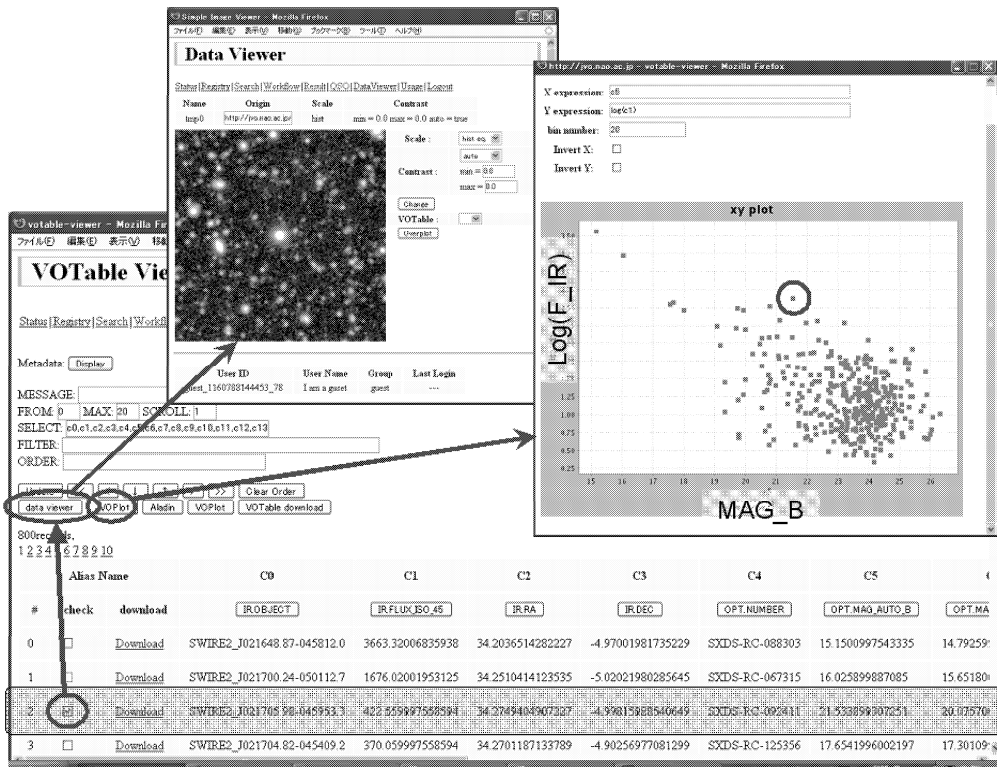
Simple Image Viewer - Mozilla Firefox
ファイル(F) 編集(E) 表示(V) 移動(G) ブックマーク(B) ツール(T) ヘルプ(H)

Data Viewer

Status | Registry | Search | Workflow | Result | QSO | DataViewer | Usage | Logout

| Name | Origin | Scale | Contrast |
|---|---|---|---|
| tmp0 | http://jvo.nao.ac.jp/ | hist | min = 0.0 max = 0.0 auto = true |

Scale : hist eq
auto
Contrast : min = 0.0
max = 0.0
Change
VOTable :
Overplot

| User ID | User Name | Group | Last Login |
|---|---|---|---|
| guest_1160788144453_78 | I am a guest | guest | --- |

http://jvo.nao.ac.jp - votable-viewer - Mozilla Firefox

X expression: c8
Y expression: log(c1)
bin number: 20
Invert X:
Invert Y:

xy plot

Log(F_IR)

MAG_B

votable-viewer - Mozilla Firefox
ファイル(F) 編集(E) 表示(V) 移動

VOTable Vie

Status | Registry | Search | Workf

Metadata: Display

MESSAGE:
FROM: 0 MAX: 20 SCROLL: 1
SELECT: c0,c1,c2,c3,c4,c5,c6,c7,c8,c9,c10,c11,c12,c13
FILTER:
ORDER:

Update >> Clear Order
data viewer VOPlot Aladin VOPlot VOTable download

800records,
1 2 3 4 5 6 7 8 9 10

| # | Alias Name check | download | C0 | C1 | C2 | C3 | C4 | C5 | |
|---|---|---|---|---|---|---|---|---|---|
| | | | IR.OBJECT | IR.FLUX_ISO_45 | IR.RA | IR.DEC | OPT.NUMBER | OPT.MAG_AUTO_B | OPT.MA |
| 0 | ☐ | Download | SWIRE2_J021648.87-045812.0 | 3663.32006835938 | 34.2036514282227 | -4.97001981735229 | SXDS-RC-088303 | 15.1500997543335 | 14.79259 |
| 1 | ☐ | Download | SWIRE2_J021700.24-050112.7 | 1676.02001953125 | 34.2510414123535 | -5.02021980285645 | SXDS-RC-067315 | 16.025899887085 | 15.65180 |
| 2 | ☑ | Download | SWIRE2_J021705.98-045953.3 | 422.559997558594 | 34.2749404907227 | -4.99815988540649 | SXDS-RC-092411 | 21.533899307251 | 20.07570 |
| 3 | ☐ | Download | SWIRE2_J021704.82-045409.2 | 370.059997558594 | 34.2701187133789 | -4.90256977081299 | SXDS-RC-125356 | 17.6541996002197 | 17.30109 |